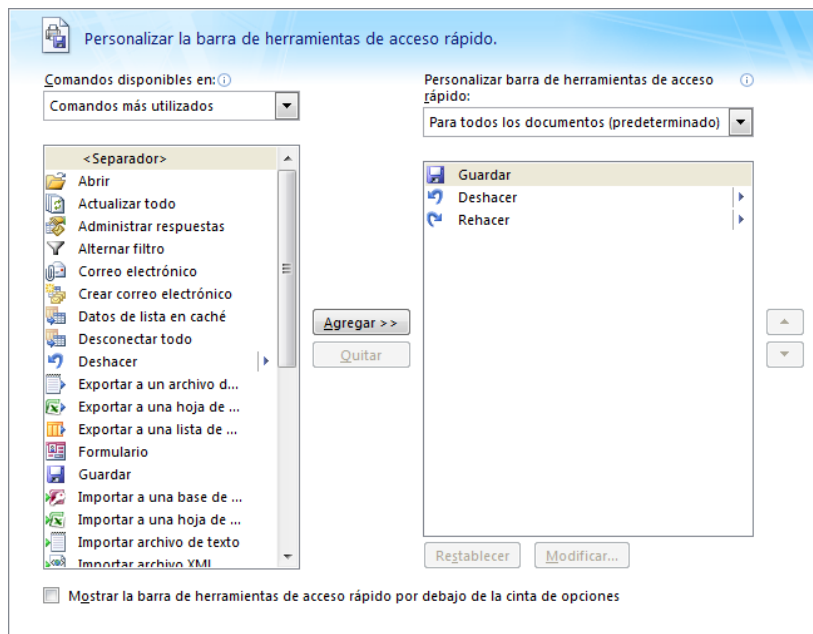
Personalizar la barra de herramientas de acceso rápido.

Comandos disponibles en:

Comandos más utilizados

<Separador>
Abrir
Actualizar todo
Administrar respuestas
Alternar filtro
Correo electrónico
Crear correo electrónico
Datos de lista en caché
Desconectar todo
Deshacer
Exportar a un archivo d...
Exportar a una hoja de ...
Exportar a una lista de ...
Formulario
Guardar
Importar a una base de ...
Importar a una hoja de ...
Importar archivo de texto
Importar archivo XML

Agregar >>
Quitar

Personalizar barra de herramientas de acceso rápido:

Para todos los documentos (predeterminado)

Guardar
Deshacer
Rehacer

Restablecer
Modificar...

Mostrar la barra de herramientas de acceso rápido por debajo de la cinta de opciones